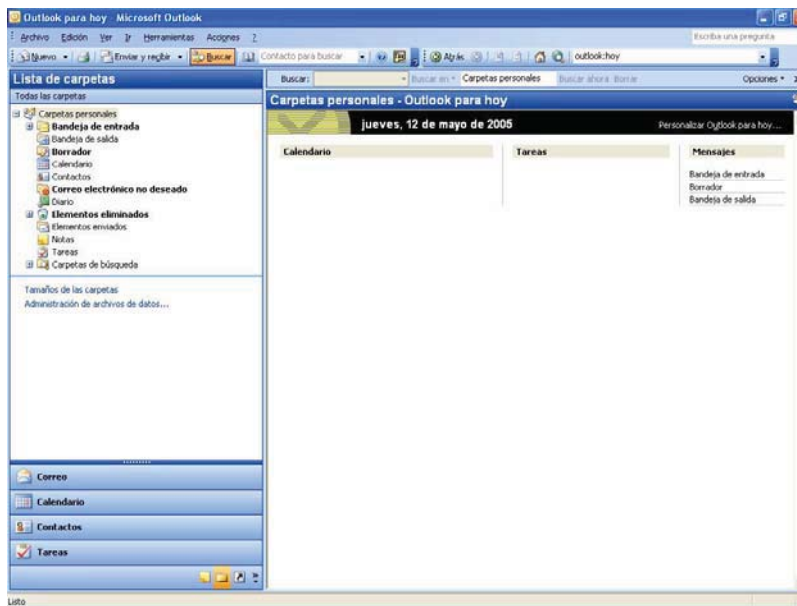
Outlook para hoy - Microsoft Outlook

Archivo Edición Ver Ir Herramientas Acciones ?

Escriba una pregunta

Nuevo Enviar y recibir Buscar Contacto para buscar Atrás outlook:hoy

Lista de carpetas

Todas las carpetas

Carpetas personales
Bandeja de entrada
Bandeja de salida
Borrador
Calendario
Contactos
Correo electrónico no deseado
Diario
Elementos eliminados
Elementos enviados
Notas
Tareas
Carpetas de búsqueda

Tamaños de las carpetas
Administración de archivos de datos...

Correo
Calendario
Contactos
Tareas

Buscar: Buscar en Carpetas personales Buscar ahora Borrar Opciones

Carpetas personales - Outlook para hoy

jueves, 12 de mayo de 2005

Personalizar Outlook para hoy...

Calendario

Tareas

Mensajes
Bandeja de entrada
Borrador
Bandeja de salida

Listo